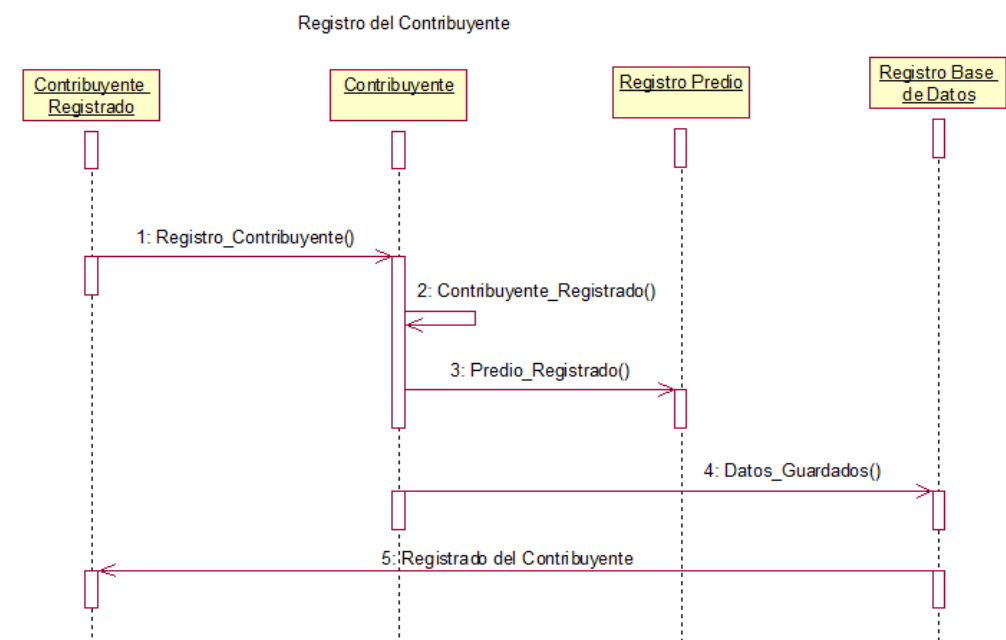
Registro del Contribuyente

Contribuyente Registrado

Contribuyente

Registro Predio

Registro Base de Datos

1: Registro_Contribuyente()

2: Contribuyente_Registrado()

3: Predio_Registrado()

4: Datos_Guardados()

5: Registrado del Contribuyente